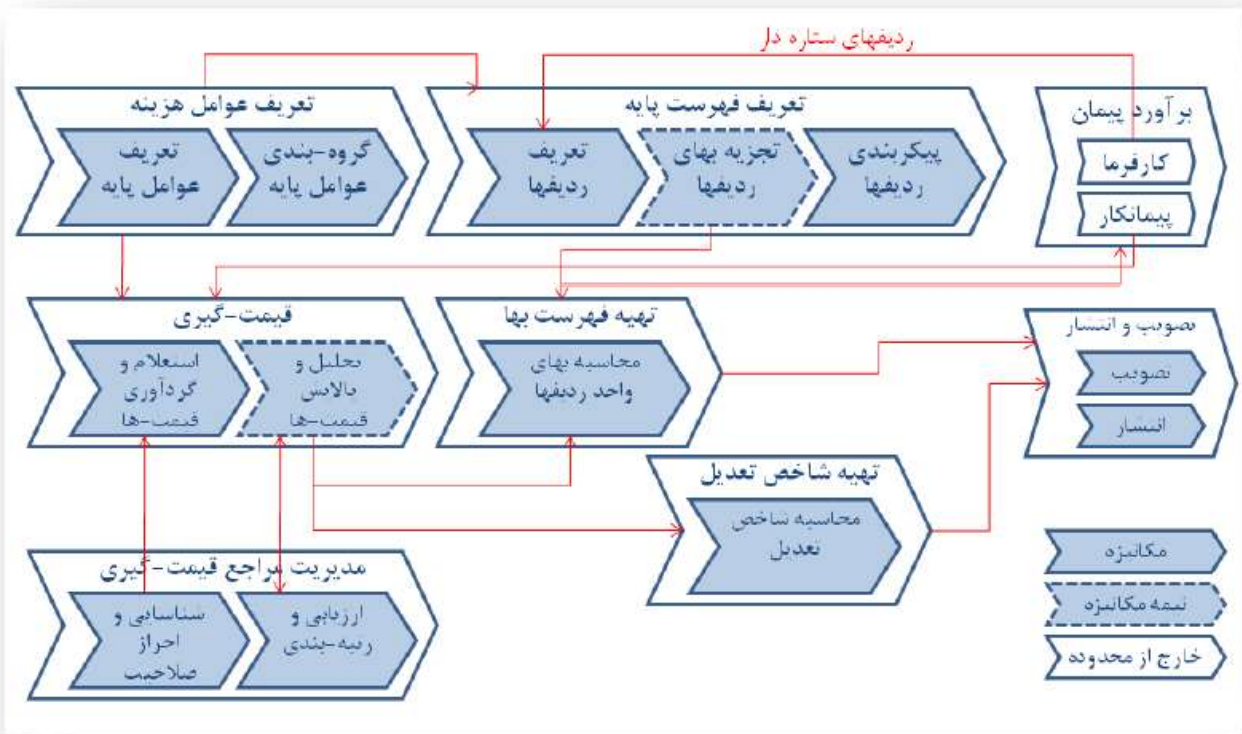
ردیفهای ستاره دار

تعریف عوامل هزینه
گروه-بندی عوامل پایه
تعریف عوامل پایه

تعریف فهرست پایه
پیکربندی ردیفها
تجزیه بهای ردیفها
تعریف ردیفها

برآورد پیمان
کارفرما
پیمانکار

قیمت-گیری
تحلیل و بالانس قیمت-ها
استعلام و گردآوری قیمت-ها

تهیه فهرست بها
محاسبه بهای واحد ردیفها

تصویب و انتشار
تصویب
انتشار

تهیه شاخص تعدیل
محاسبه شاخص تعدیل

مدیریت مراجع قیمت-گیری
ارزیابی و رتبه-بندی
شناسایی و احراز صلاحیت

مکانیزه
نیمه مکانیزه
خارج از محدوده